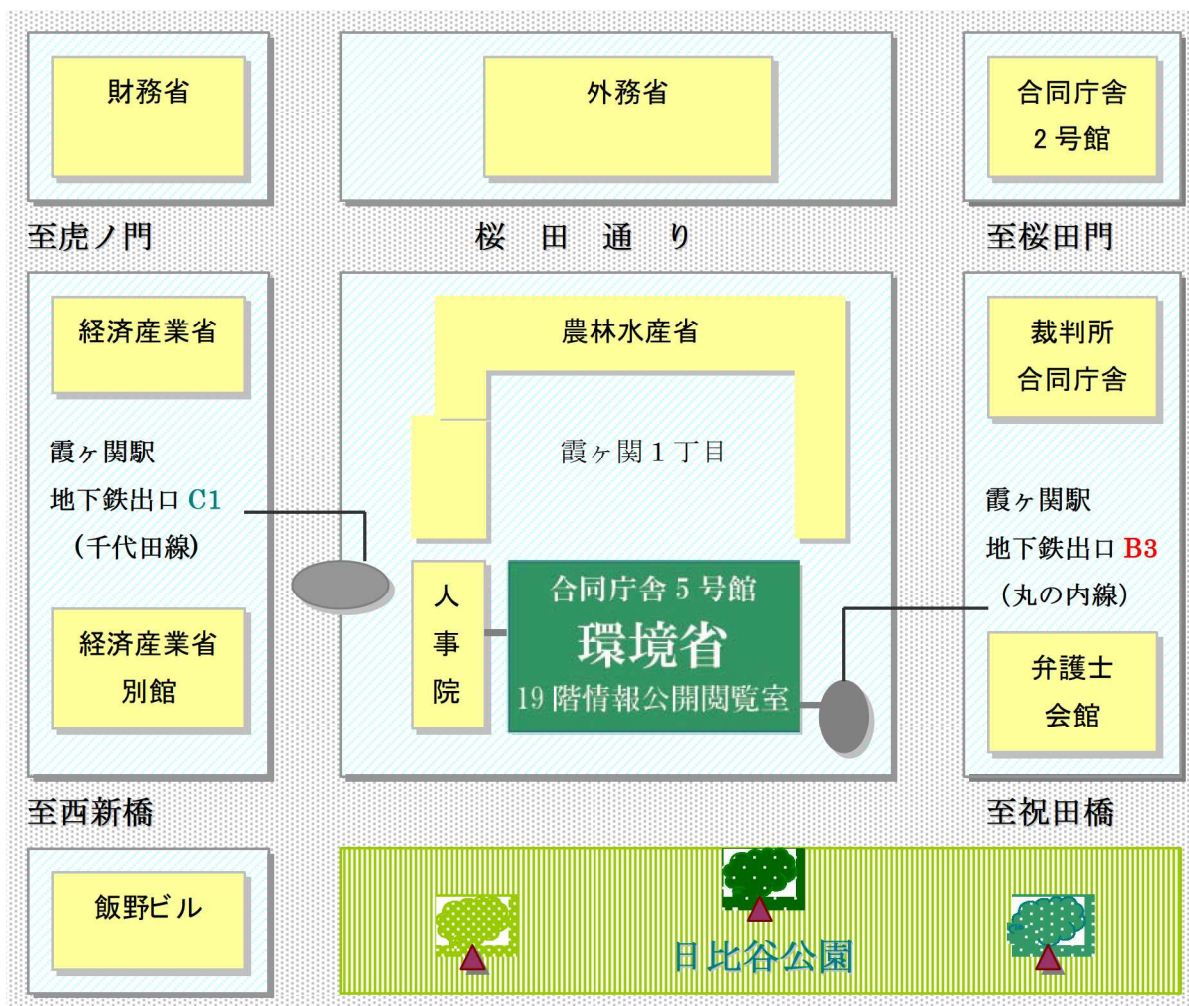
財務省

外務省

合同庁舎
2号館

至虎ノ門

桜　田　通　り

至桜田門

経済産業省

農林水産省

裁判所
合同庁舎

霞ヶ関駅
地下鉄出口 C1
（千代田線）

霞ヶ関1丁目

霞ヶ関駅
地下鉄出口 B3
（丸の内線）

人
事
院

合同庁舎5号館
環境省
19階情報公開閲覧室

経済産業省
別館

弁護士
会館

至西新橋

至祝田橋

飯野ビル

日比谷公園